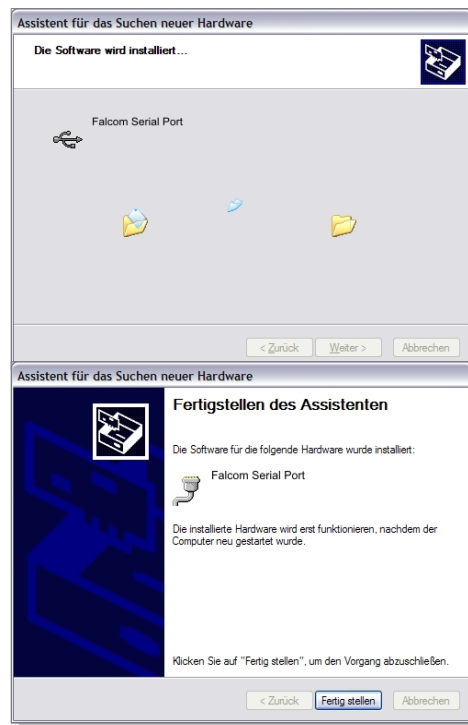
Assistent für das Suchen neuer Hardware

Die Software wird installiert...

Falcom Serial Port

< Zurück  Weiter >  Abbrechen

Assistent für das Suchen neuer Hardware

Fertigstellen des Assistenten

Die Software für die folgende Hardware wurde installiert:

Falcom Serial Port

Die installierte Hardware wird erst funktionieren, nachdem der Computer neu gestartet wurde.

Klicken Sie auf "Fertig stellen", um den Vorgang abzuschließen.

< Zurück  Fertig stellen  Abbrechen